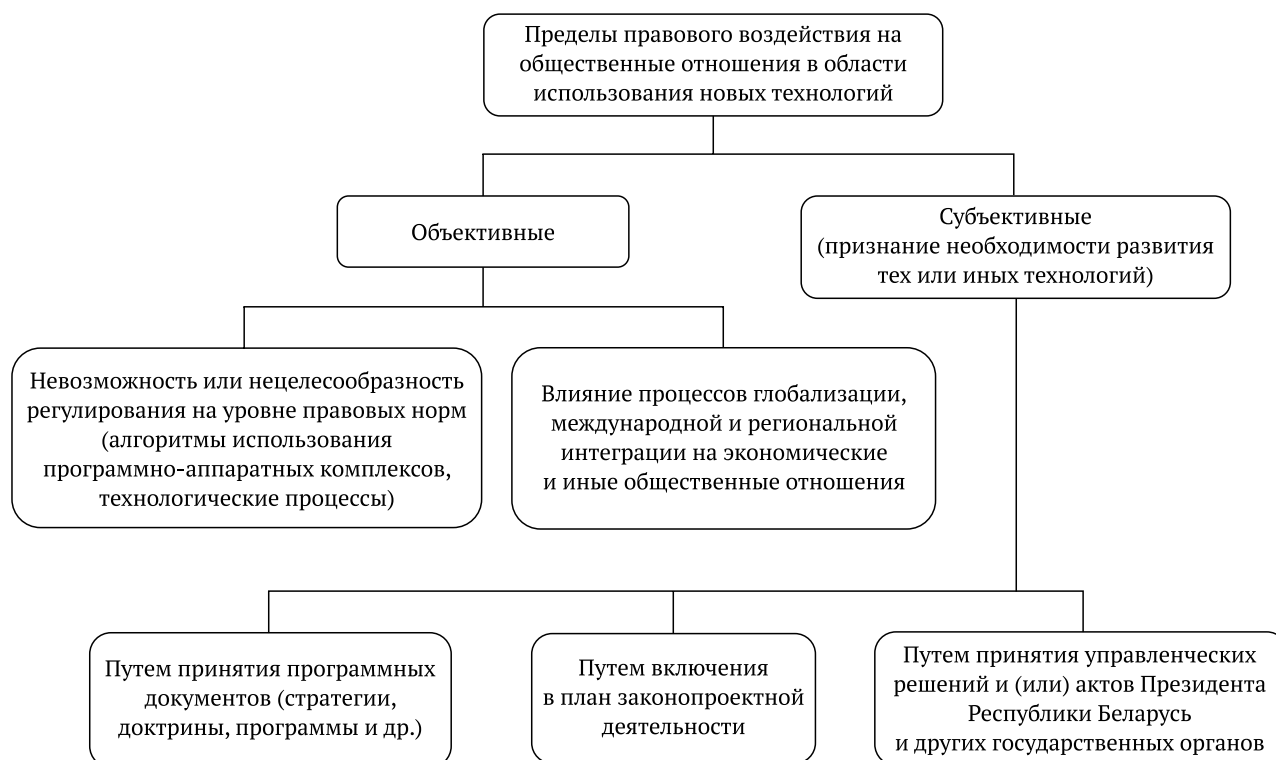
Пределы правового воздействия на общественные отношения в области использования новых технологий

Объективные

Субъективные (признание необходимости развития тех или иных технологий)

Невозможность или нецелесообразность регулирования на уровне правовых норм (алгоритмы использования программно-аппаратных комплексов, технологические процессы)

Влияние процессов глобализации, международной и региональной интеграции на экономические и иные общественные отношения

Путем принятия программных документов (стратегии, доктрины, программы и др.)

Путем включения в план законопроектной деятельности

Путем принятия управленческих решений и (или) актов Президента Республики Беларусь и других государственных органов